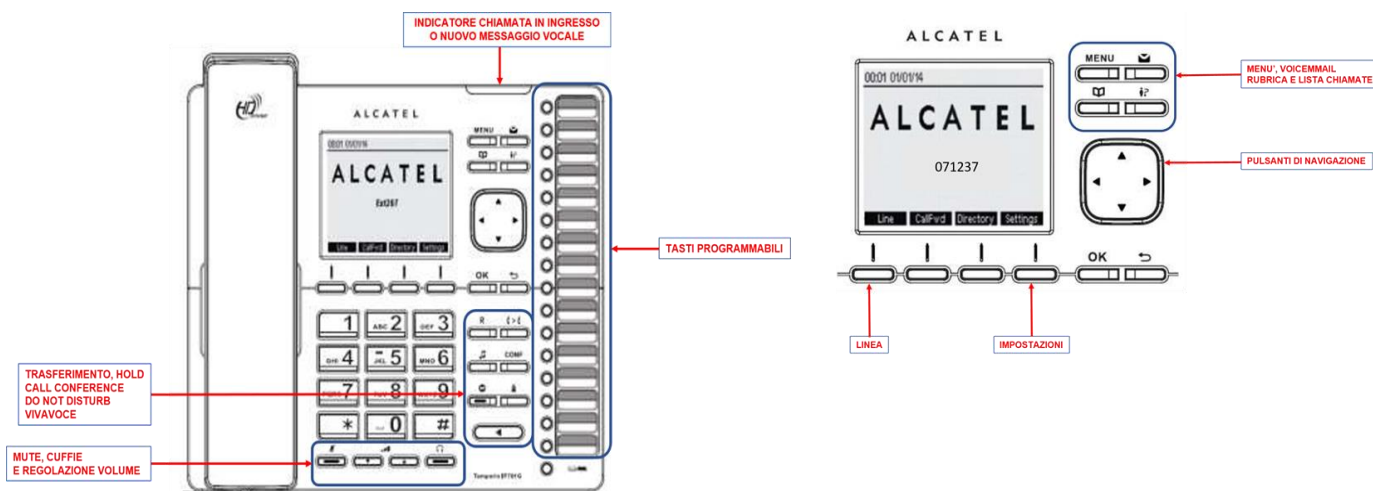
INDICATORE CHIAMATA IN INGRESSO
O NUOVO MESSAGGIO VOCALE

HD

ALCATEL

00:01 01/01/16

ALCATEL

Ext267

Line CallFwd Directory Settings

MENU

OK

1 ABC 2 DEF 3
GHI 4 JKL 5 MNO 6
7 8 9
* 0 #

R

CONF

TASTI PROGRAMMABILI

TRASFERIMENTO, HOLD
CALL CONFERENCE
DO NOT DISTURB
VIVAVOCE

MUTE, CUFFIE
E REGOLAZIONE VOLUME

Temporis IP701G

ALCATEL

00:01 01/01/14

ALCATEL

071237

Line CallFwd Directory Settings

MENU

OK

MENU', VOICEMAIL
RUBRICA E LISTA CHIAMATE

PULSANTI DI NAVIGAZIONE

LINEA

IMPOSTAZIONI